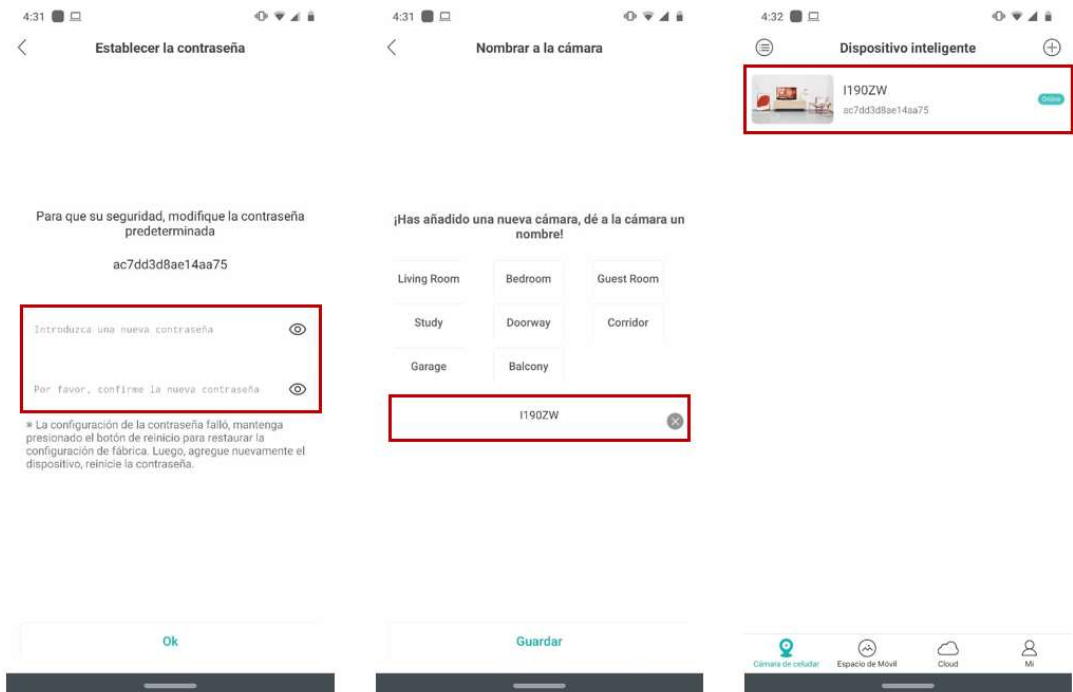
4:31

Establecer la contraseña

Para que su seguridad, modifique la contraseña predeterminada

ac7dd3d8ae14aa75

Introduzca una nueva contraseña

Por favor, confirme la nueva contraseña

* La configuración de la contraseña falló, mantenga presionado el botón de reinicio para restaurar la configuración de fábrica. Luego, agregue nuevamente el dispositivo, reinicie la contraseña.

Ok

4:31

Nombrar a la cámara

¡Has añadido una nueva cámara, dé a la cámara un nombre!

| Living Room | Bedroom | Guest Room |
|---|---|---|
| Study | Doorway | Corridor |
| Garage | Balcony | |

I190ZW

Guardar

4:32

Dispositivo inteligente

I190ZW
ac7dd3d8ae14aa75
Online

Cámara de celular
Espacio de Móvil
Cloud
Mi